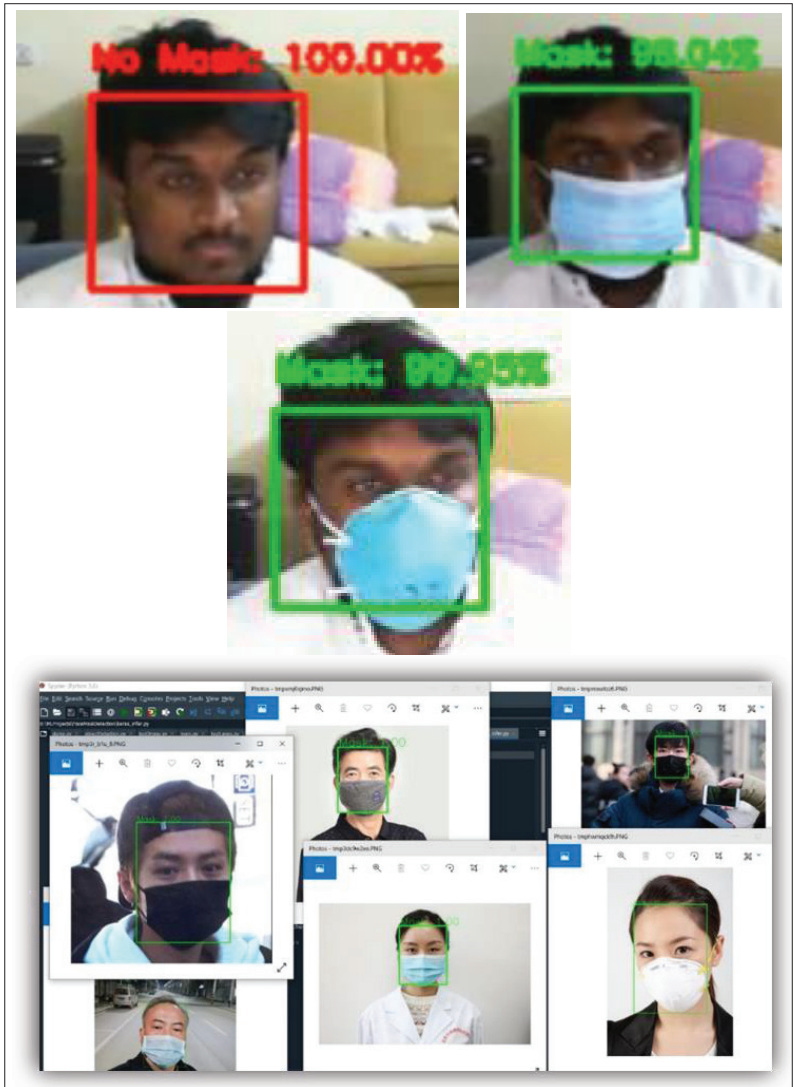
No Mask: 100.00%

Mask: 98.04%

Mask: 99.85%

Spyder (Python 3.6)

File Edit Search Source Run Debug Consoles Projects Tools View Help

Photos - tmp3r_b1u_8.PNG

Photos - tmpvmj6qino.PNG

Photos - tmpnwxotcxft.PNG

Photos - tmp3dc9w2eo.PNG

Photos - tmphumqjxdfr.PNG